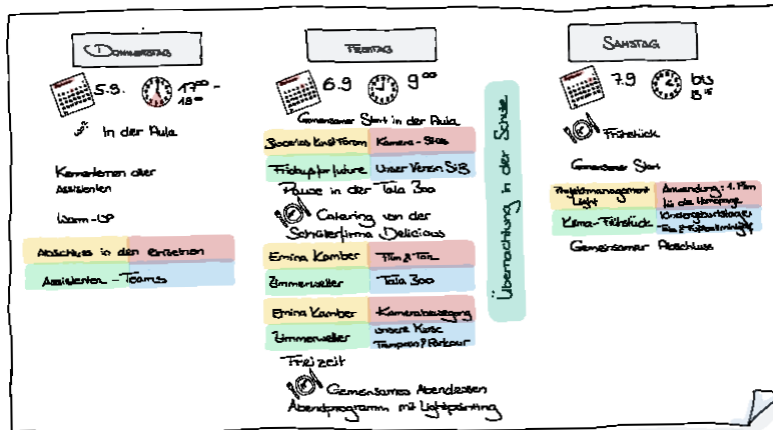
Donnerstag

5.9. $17^{00}$ - $18^{00}$

In der Aula

Kennenlernen aller Assistenten

Warm-Up

Abschluss in den Einheiten

Assistenten - Teams

Freitag

6.9 $9^{00}$

Gemeinsamer Start in der Aula

| Socrates Kunst Forum | Kamera - Stab |
|---|---|
| Fridays for future | Unser Verein SIB |

Pause in der Tola 300

Catering von der Schülerfirma Delicious

| Emina Kamber | Film & Ton |
|---|---|
| Zimmerwetter | Tola 300 |

| Emina Kamber | Kamerabewegung |
|---|---|
| Zimmerwetter | unsere Kurse Tampoon? Parkour |

Freizeit

Gemeinsames Abendessen

Abendprogramm mit Lightpainting

Übernachtung in der Schule

Samstag

7.9 bis $13^{15}$

Frühstück

Gemeinsamer Start

| Projektmanagement Light | Anwendung: 1. Film in die Umgebung |
|---|---|
| Klima-Frühstück | Kindergeburtstage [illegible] |

Gemeinsamer Abschluss